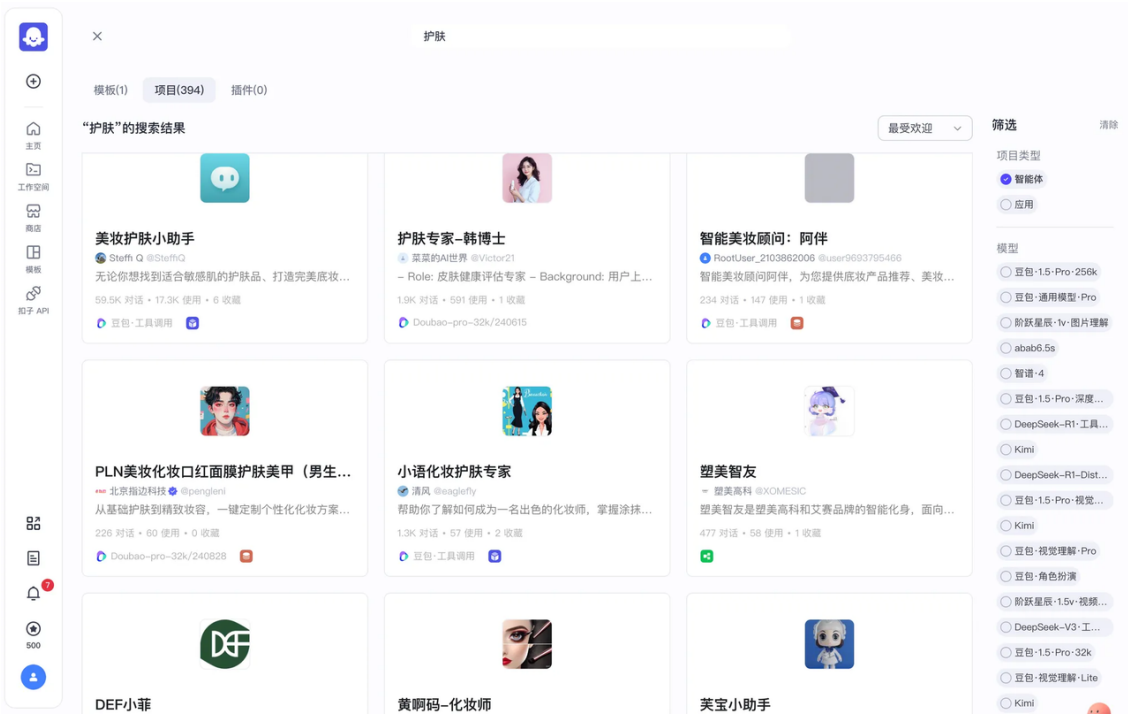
主页
工作空间
商店
模板
扣子 API
7
500

护肤

模板(1) 项目(394) 插件(0)

“护肤”的搜索结果

最受欢迎

美妆护肤小助手
Steffi Q @SteffiQ
无论你想找到适合敏感肌的护肤品、打造完美底妆...
59.5K 对话 • 17.3K 使用 • 6 收藏
豆包·工具调用

护肤专家-韩博士
菜菜的AI世界 @Victor21
– Role: 皮肤健康评估专家 – Background: 用户上...
1.9K 对话 • 591 使用 • 1 收藏
Doubao-pro-32k/240615

智能美妆顾问：阿伴
RootUser_2103862006 @user9693795466
智能美妆顾问阿伴，为您提供底妆产品推荐、美妆...
234 对话 • 147 使用 • 1 收藏
豆包·工具调用

PLN美妆化妆口红面膜护肤美甲（男生...
北京指边科技 @pengleni
从基础护肤到精致妆容，一键定制个性化化妆方案...
226 对话 • 60 使用 • 0 收藏
Doubao-pro-32k/240828

小语化妆护肤专家
清风 @eaglefly
帮助你了解如何成为一名出色的化妆师，掌握涂抹...
1.3K 对话 • 57 使用 • 2 收藏
豆包·工具调用

塑美智友
塑美高科 @XOMESIC
塑美智友是塑美高科和艾赛品牌的智能化身，面向...
477 对话 • 58 使用 • 1 收藏

DEF小菲

黄啊码-化妆师

芙宝小助手

筛选
清除
项目类型
智能体
应用
模型
豆包·1.5·Pro·256k
豆包·通用模型·Pro
阶跃星辰·1v·图片理解
abab6.5s
智谱·4
豆包·1.5·Pro·深度...
DeepSeek-R1·工具...
Kimi
DeepSeek-R1-Dist...
豆包·1.5·Pro·视觉...
Kimi
豆包·视觉理解·Pro
豆包·角色扮演
阶跃星辰·1.5v·视频...
DeepSeek-V3·工...
豆包·1.5·Pro·32k
豆包·视觉理解·Lite
Kimi